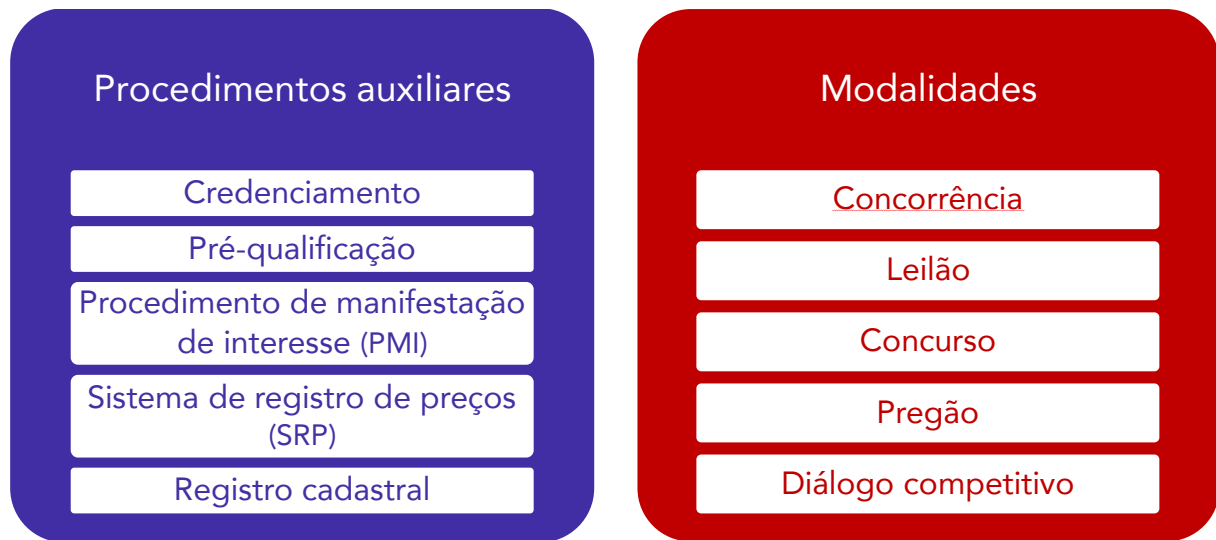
Procedimentos auxiliares

Credenciamento

Pré-qualificação

Procedimento de manifestação de interesse (PMI)

Sistema de registro de preços (SRP)

Registro cadastral

Modalidades

Concorrência

Leilão

Concurso

Pregão

Diálogo competitivo